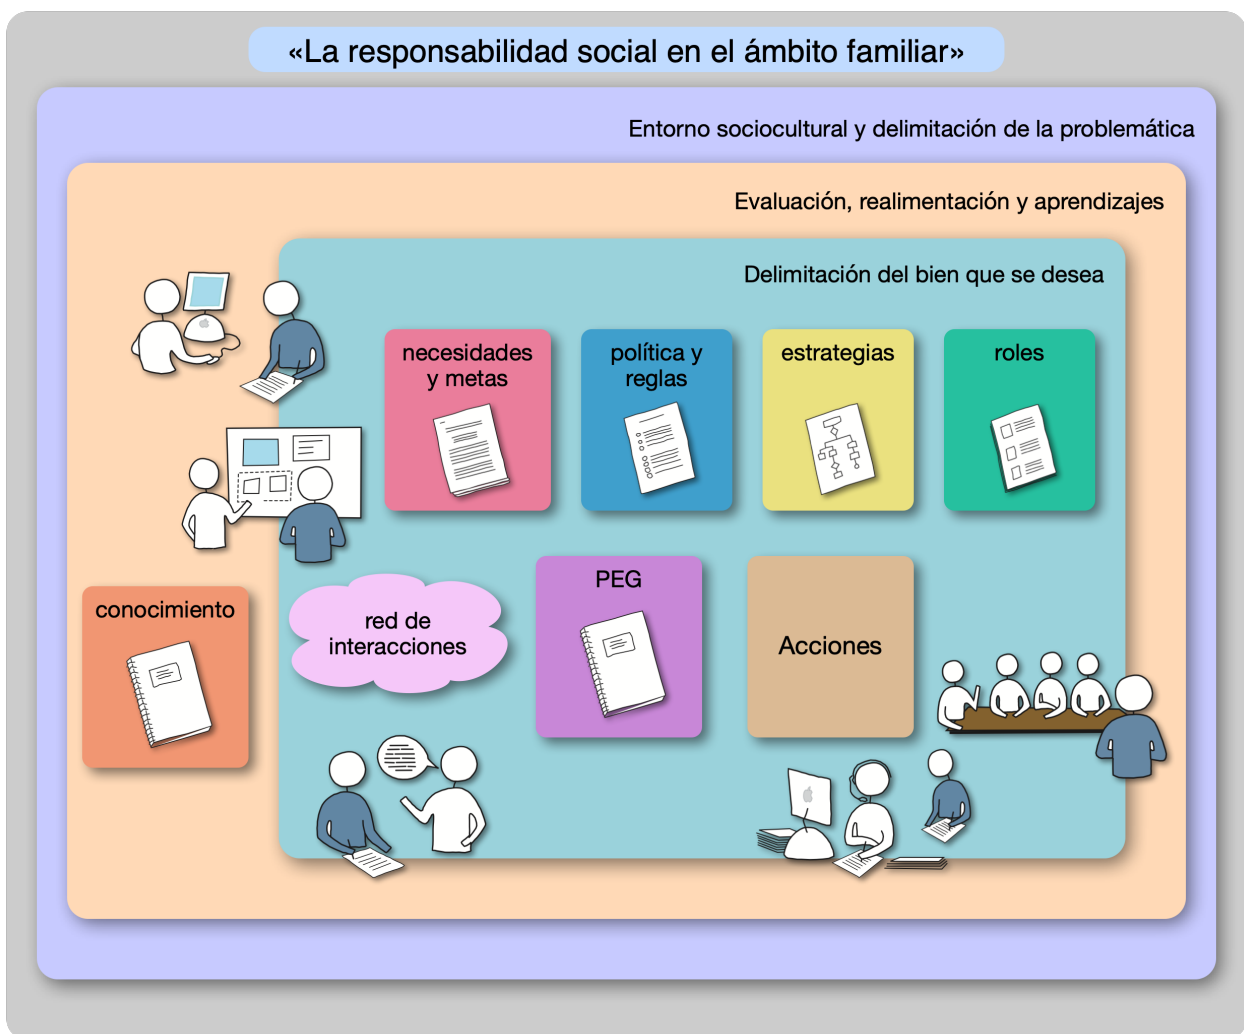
«La responsabilidad social en el ámbito familiar»

Entorno sociocultural y delimitación de la problemática

Evaluación, realimentación y aprendizajes

Delimitación del bien que se desea

necesidades y metas

política y reglas

estrategias

roles

conocimiento

red de interacciones

PEG

Acciones